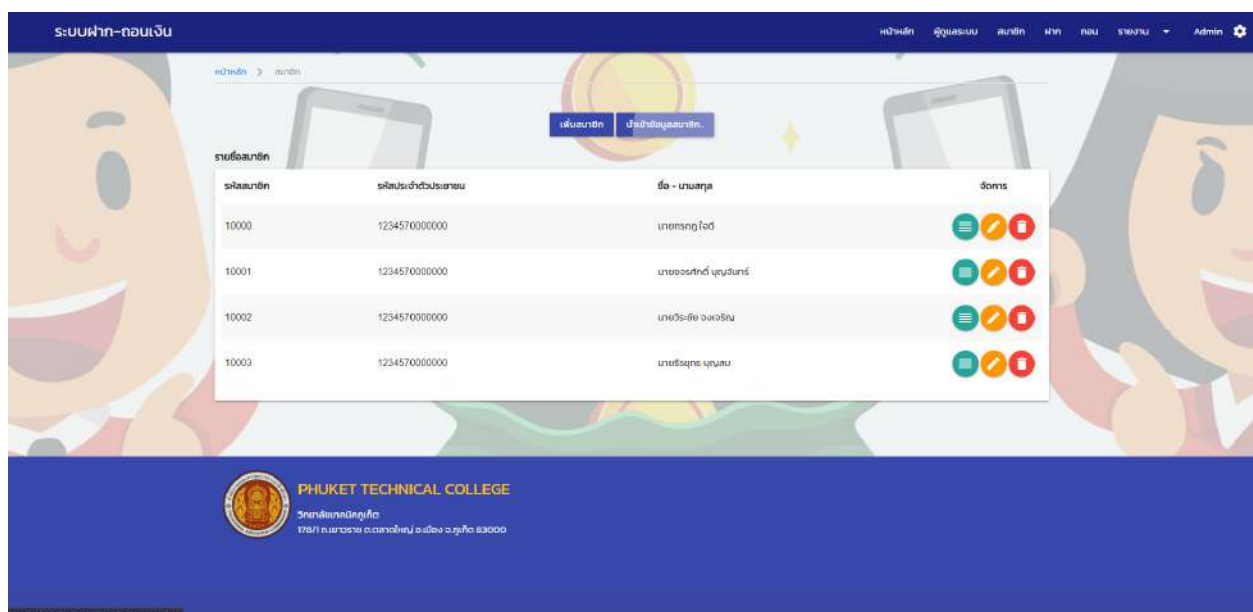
ระบบฝาก-ถอนเงิน

หน้าหลัก ผู้ดูแลระบบ สมาชิก ฝาก ถอน รายงาน ▾ Admin

หน้าหลัก > สมาชิก

เพิ่มสมาชิก นำเข้าข้อมูลสมาชิก..

รายชื่อสมาชิก

| รหัสสมาชิก | รหัสประจำตัวประชาชน | ชื่อ - นามสกุล | จัดการ |
|---|---|---|---|
| 10000 | 1234570000000 | นายทรกฎ ใจดี | |
| 10001 | 1234570000000 | นายยอรศักดิ์ บุญจันทร์ | |
| 10002 | 1234570000000 | นายวีระชัย จงเจริญ | |
| 10003 | 1234570000000 | นายธีรยุทธ บุญสม | |

PHUKET TECHNICAL COLLEGE
วิทยาลัยเทคนิคภูเก็ต
178/1 ถ.เยาวราช ต.ตลาดใหญ่ อ.เมือง จ.ภูเก็ต 83000